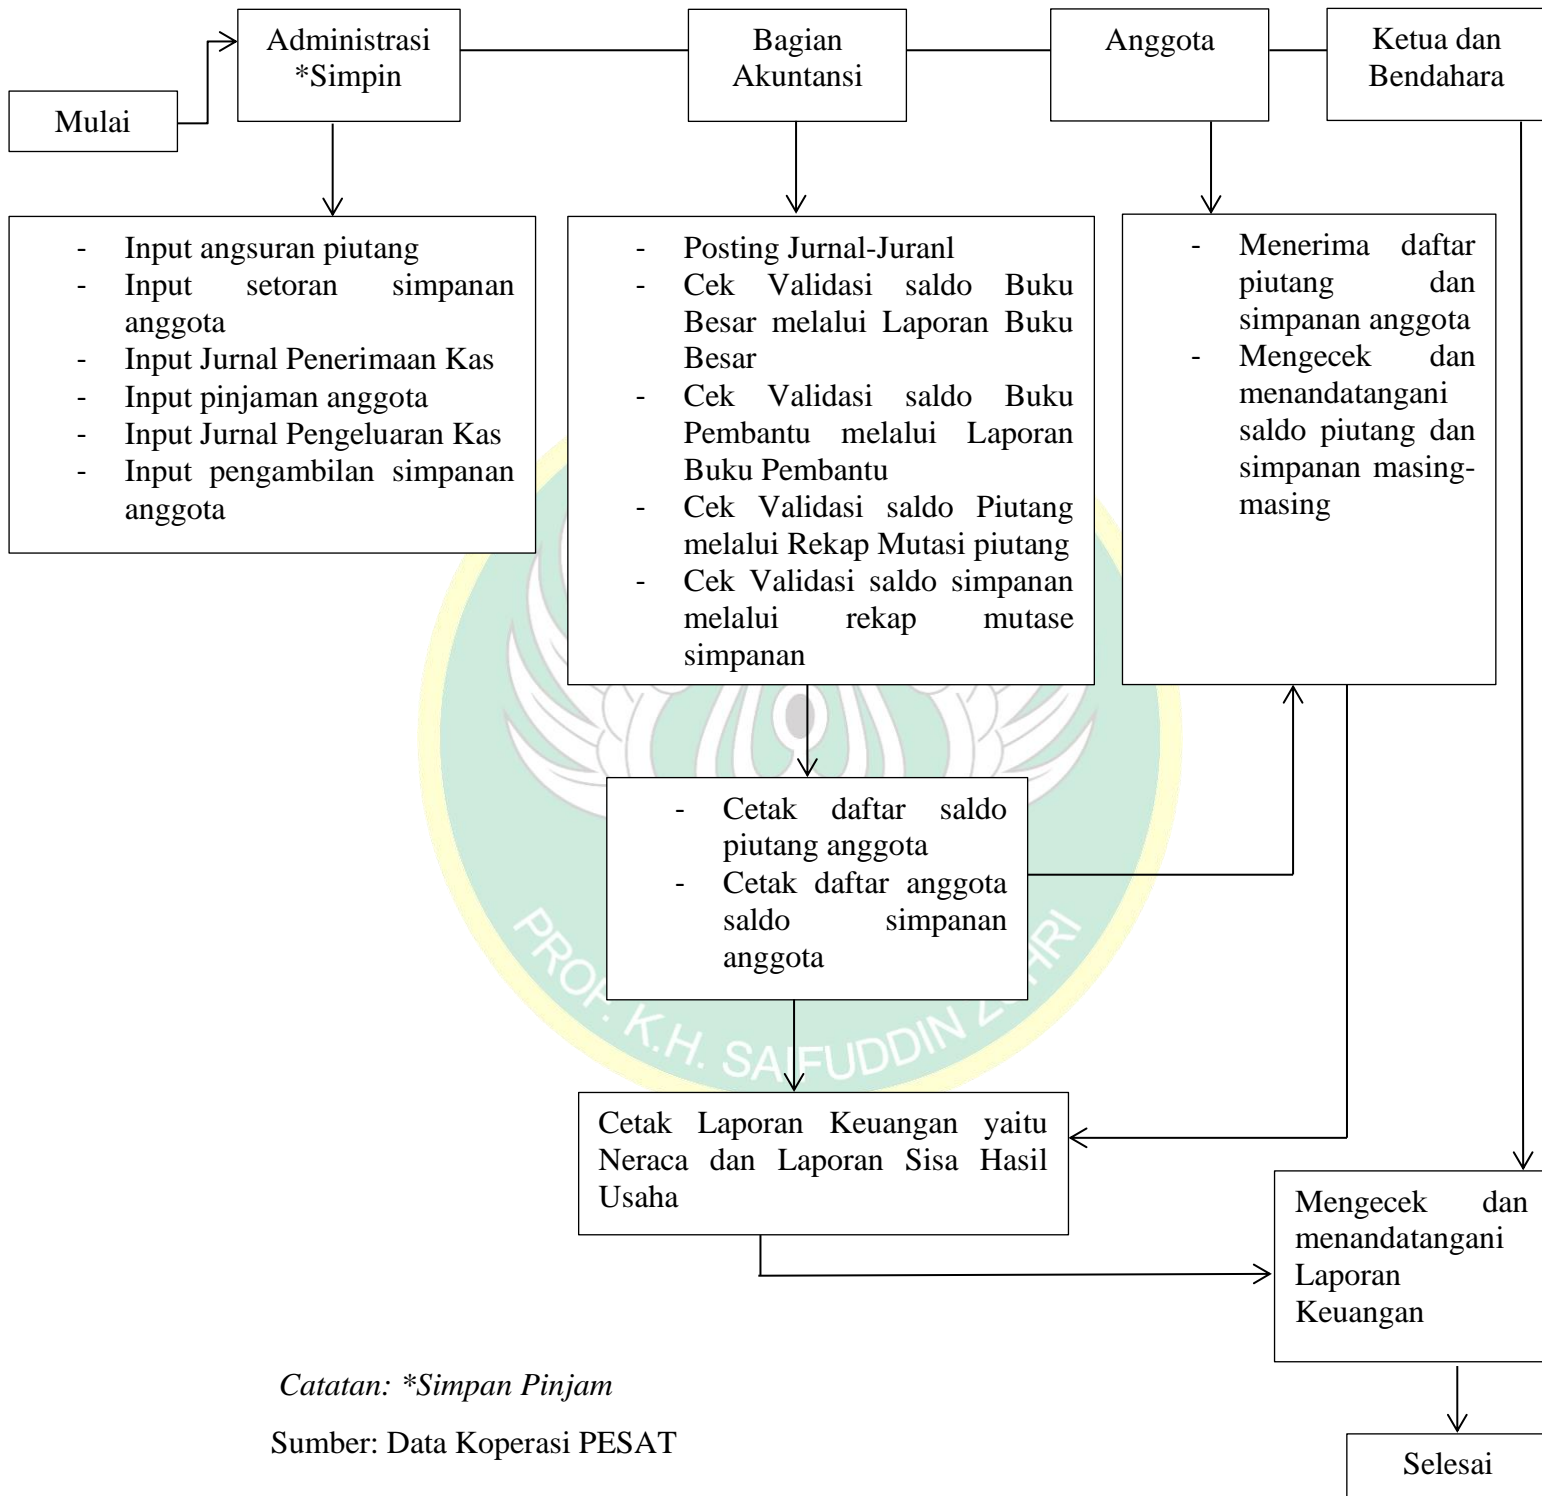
Mulai

Administrasi *Simpin

Bagian Akuntansi

Anggota

Ketua dan Bendahara

- Input angsuran piutang
- Input setoran simpanan anggota
- Input Jurnal Penerimaan Kas
- Input pinjaman anggota
- Input Jurnal Pengeluaran Kas
- Input pengambilan simpanan anggota

- Posting Jurnal-Juranl
- Cek Validasi saldo Buku Besar melalui Laporan Buku Besar
- Cek Validasi saldo Buku Pembantu melalui Laporan Buku Pembantu
- Cek Validasi saldo Piutang melalui Rekap Mutasi piutang
- Cek Validasi saldo simpanan melalui rekap mutase simpanan

- Menerima daftar piutang dan simpanan anggota
- Mengecek dan menandatangani saldo piutang dan simpanan masing-masing

- Cetak daftar saldo piutang anggota
- Cetak daftar anggota saldo simpanan anggota

PROF. K.H. SAIFUDDIN ZUHRI

Cetak Laporan Keuangan yaitu Neraca dan Laporan Sisa Hasil Usaha

Mengecek dan menandatangani Laporan Keuangan

Catatan: *Simpan Pinjam

Sumber: Data Koperasi PESAT

Selesai